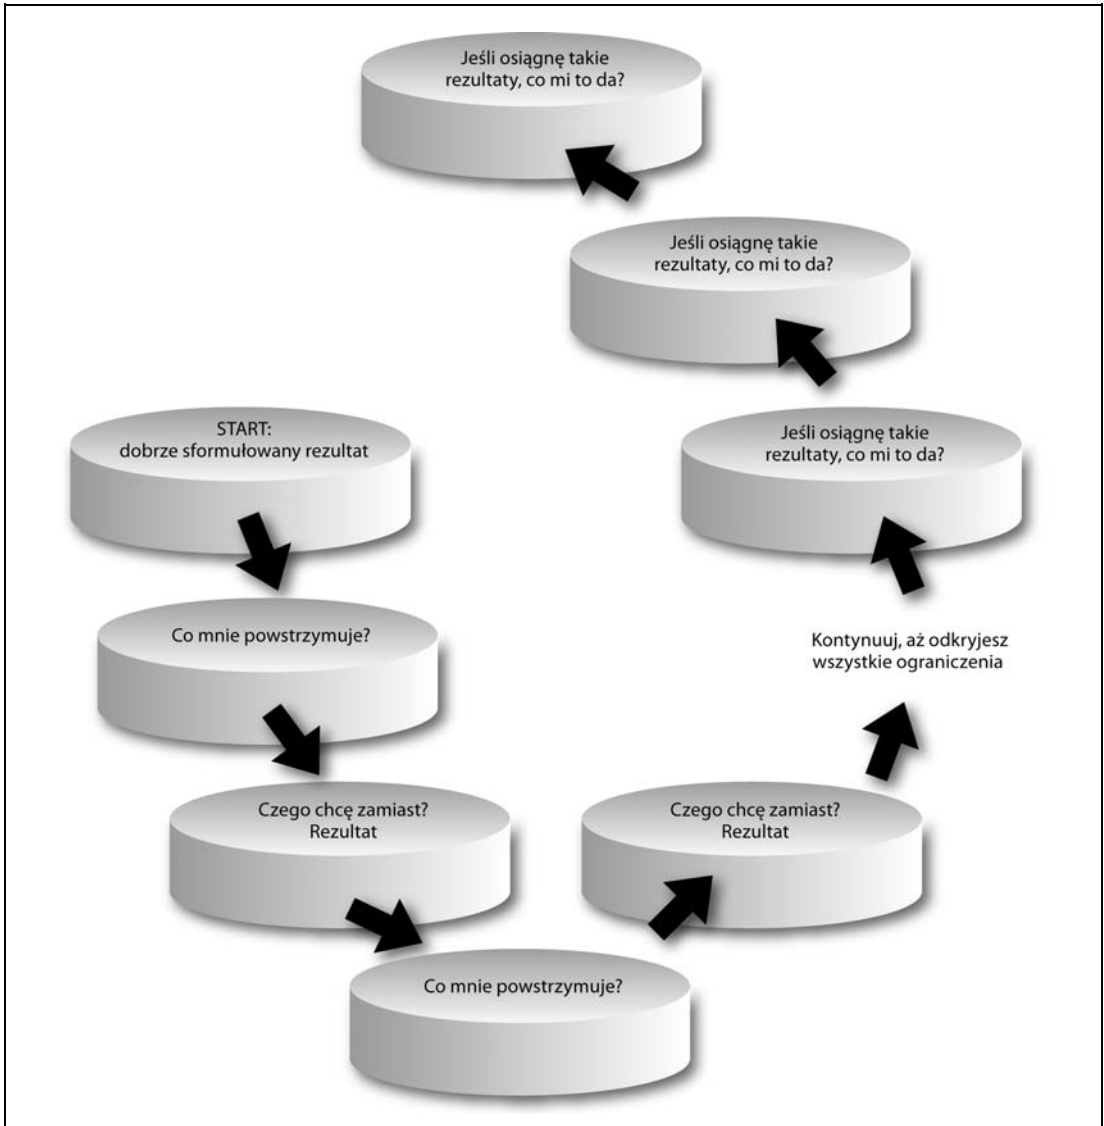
Jeśli osiągnę takie rezultaty, co mi to da?

Jeśli osiągnę takie rezultaty, co mi to da?

START: dobrze sformułowany rezultat

Jeśli osiągnę takie rezultaty, co mi to da?

Co mnie powstrzymuje?

Kontynuuj, aż odkryjesz wszystkie ograniczenia

Czego chcę zamiast? Rezultat

Czego chcę zamiast? Rezultat

Co mnie powstrzymuje?